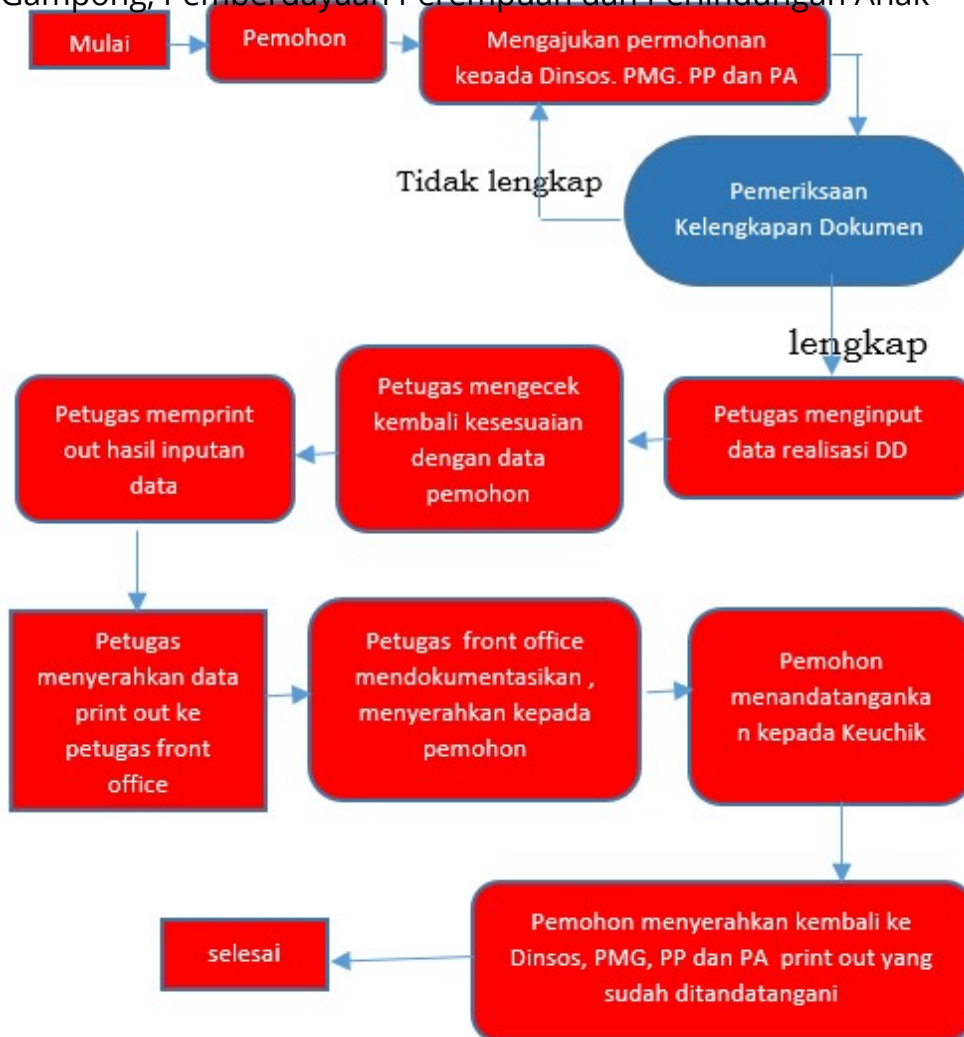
Gampong, Pemberdayaan Perempuan dan Perlindungan Anak

Mulai

Pemohon

Mengajukan permohonan kepada Dinsos. PMG. PP dan PA

Tidak lengkap

Pemeriksaan Kelengkapan Dokumen

lengkap

Petugas menginput data realisasi DD

Petugas mengecek kembali kesesuaian dengan data pemohon

Petugas memprint out hasil inputan data

Petugas menyerahkan data print out ke petugas front office

Petugas front office mendokumentasikan , menyerahkan kepada pemohon

Pemohon menandatanganka n kepada Keuchik

Pemohon menyerahkan kembali ke Dinsos, PMG, PP dan PA print out yang sudah ditandatangani

selesai